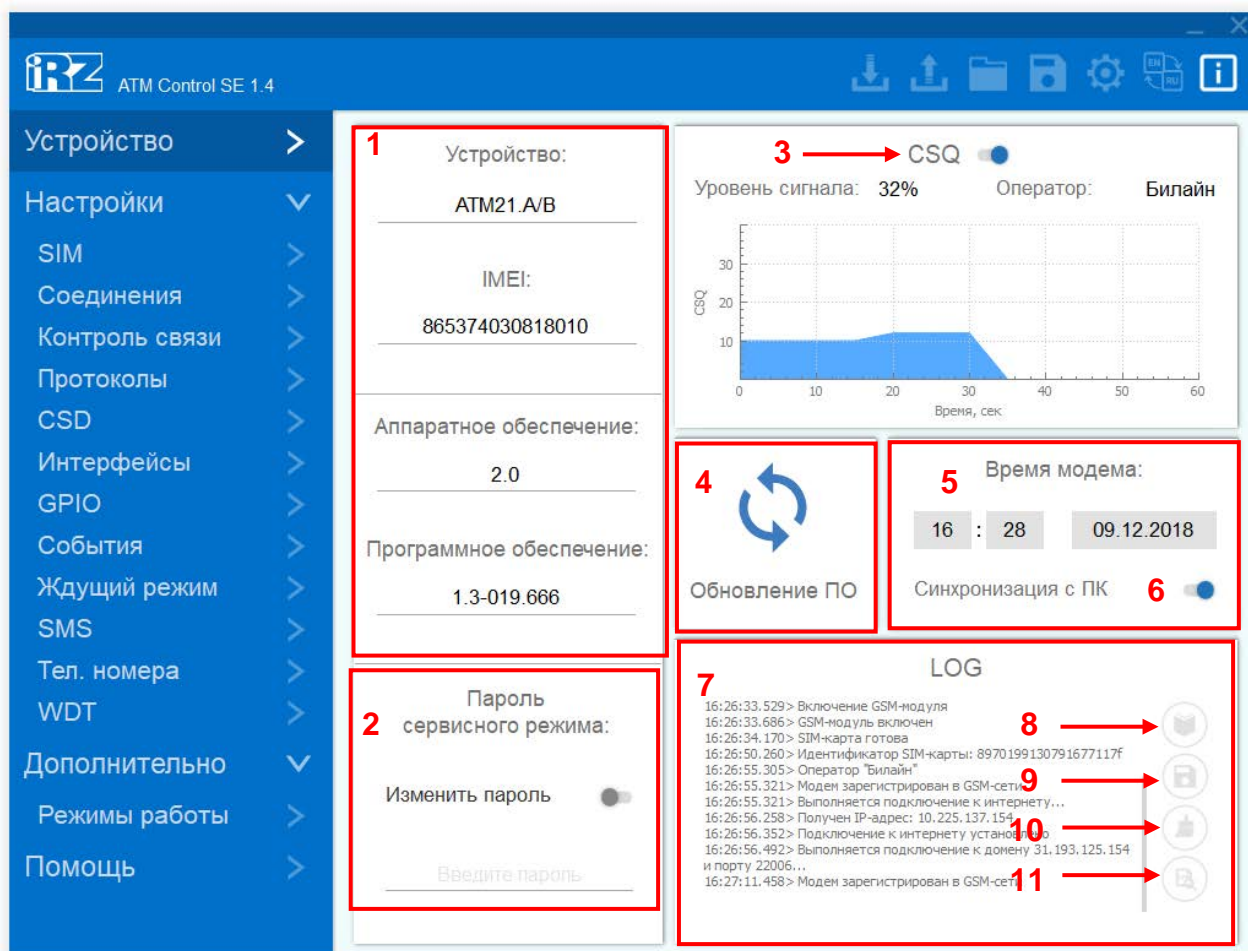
iRZ ATM Control SE 1.4

Устройство
Настройки
SIM
Соединения
Контроль связи
Протоколы
CSD
Интерфейсы
GPIO
События
Ждущий режим
SMS
Тел. номера
WDT
Дополнительно
Режимы работы
Помощь

1
Устройство:
ATM21.A/B
IMEI:
865374030818010
Аппаратное обеспечение:
2.0
Программное обеспечение:
1.3-019.666

2
Пароль сервисного режима:
Изменить пароль
Введите пароль

3 CSQ
Уровень сигнала: 32%
Оператор: Билайн
CSQ
30
20
10
0 10 20 30 40 50 60
Время, сек

4
Обновление ПО

5
Время модема:
16 : 28 09.12.2018
Синхронизация с ПК
6

7
LOG
16:26:33.529> Включение GSM-модуля
16:26:33.686> GSM-модуль включен
16:26:34.170> SIM-карта готова
16:26:50.260> Идентификатор SIM-карты: 8970199130791677117f
16:26:55.305> Оператор "Билайн"
16:26:55.321> Модем зарегистрирован в GSM-сети
16:26:55.321> Выполняется подключение к интернету...
16:26:56.258> Получен IP-адрес: 10.225.137.154
16:26:56.352> Подключение к интернету установлено
16:26:56.492> Выполняется подключение к домену 31.193.125.154 и порту 22006...
16:27:11.458> Модем зарегистрирован в GSM-сети
8
9
10
11